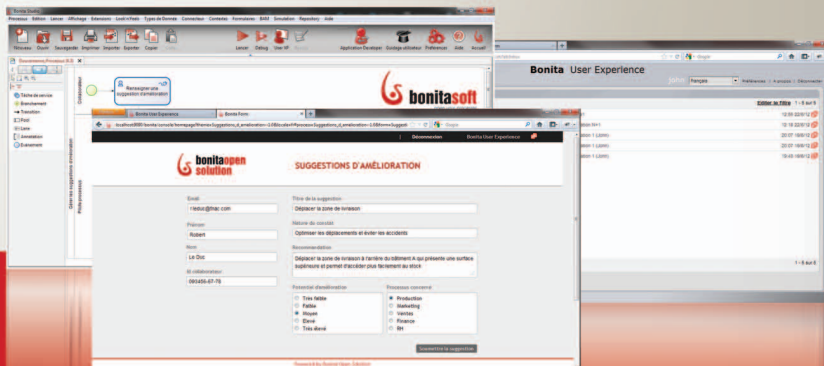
Bonita Studio

Processus Edition Lancer Affichage Extensions Lookin'Feels Types de Donnée Connecteur Contextes Formulaires BAM Simulation Repository Aide

Nouveau Ouvrir Sauvegarde Imprimer Importer Exporter Copier Lancer Debug User XP Application Developer Guidage utilisateur Préférences Aide Accueil

Suggestions d'Amélioration (1.0)

Tâche de service
Branchement
Transition
Pool
Lane
Annotation
Evènement

Renseigner une suggestion d'amélioration

bonitasoft

Bonita User Experience

Bonita User Experience

Bonita Form

localhost:8080/bonita/console/homepage?theme=Suggestions_d_amelioration--1.0$&locale=fr#process=Suggestions_d_amelioration--1.0&form=Suggestions

Google

Déconnexion Bonita User Experience

bonita open solution

SUGGESTIONS D'AMÉLIORATION

Email
rledoc@rhac.com

Prénom
Robert

Nom
Le Doc

N° téléphone
065489-67-79

Titre de la suggestion
Déplacer la zone de livraison

Nature du constat
Optimiser les déplacements et éviter les accidents

Recommandation
Déplacer la zone de livraison à l'arrière du bâtiment A qui présente une surface supérieure et permet d'accéder plus facilement au stock

Potentiel d'amélioration
Très faible
Faible
Moyen
Elevé
Très élevé

Processus concerné
Production
Marketing
Ventes
Finance
RH

Soumettre la suggestion

Powered by Bonita Open Solution

Bonita User Experience

Français Préférences | À propos | Déconnecter

Editer le filtre 1 - 5 sur 5

12:03 22/06/12
15:16 22/06/12
20:07 19/06/12
20:07 19/06/12
15:05 19/06/12

1 - 5 sur 5